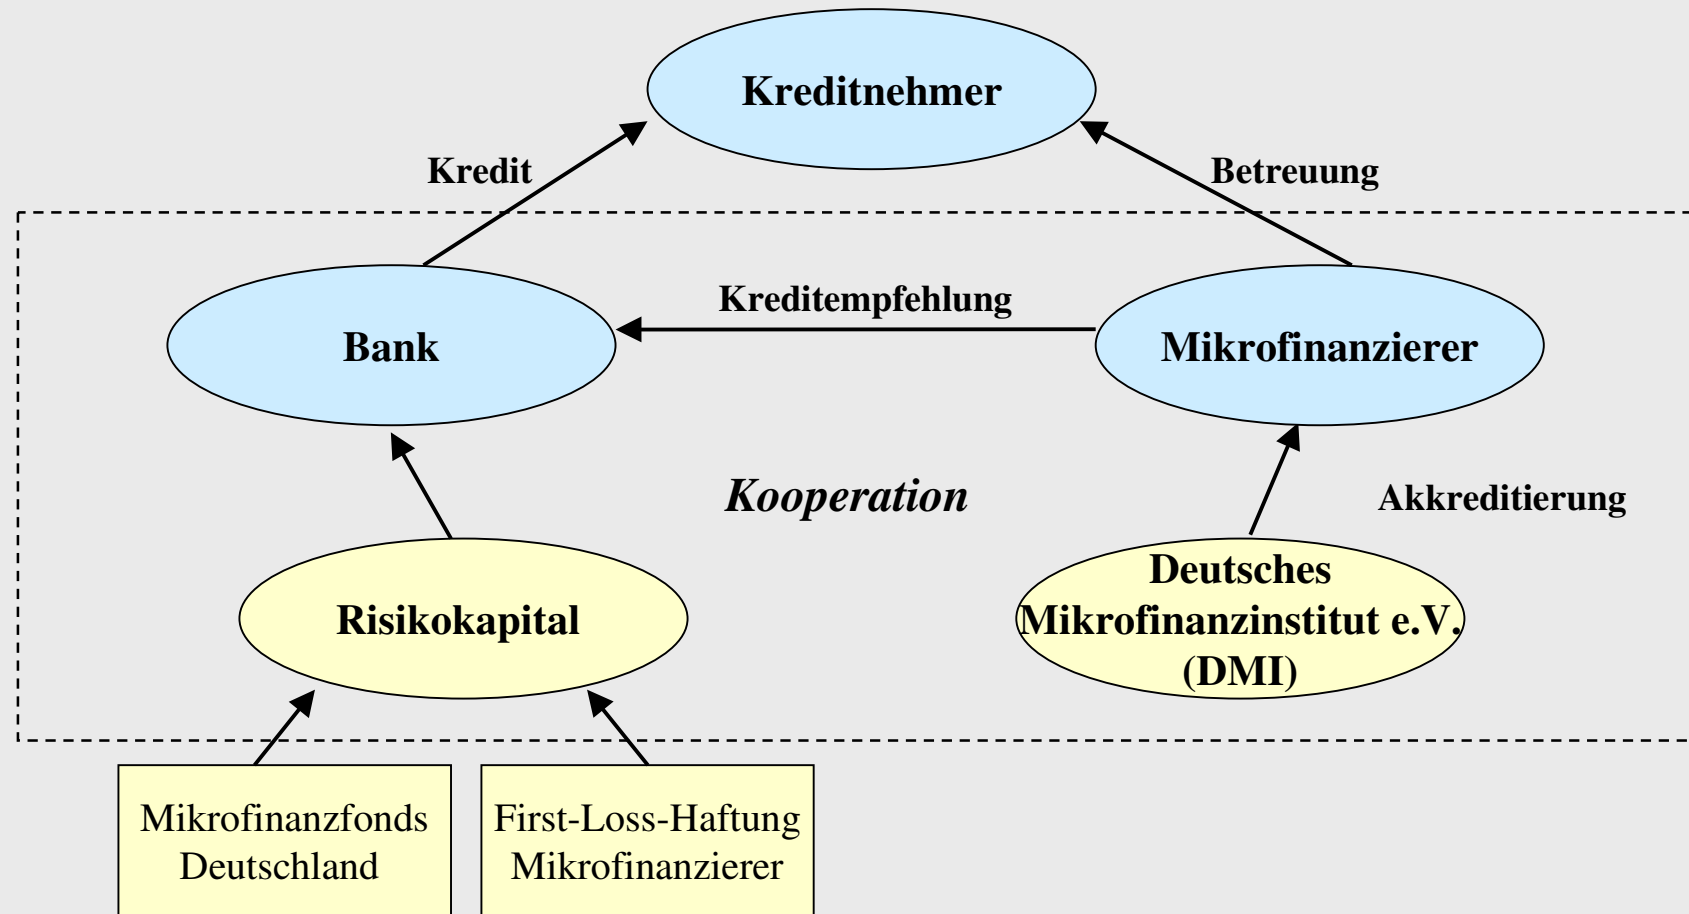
Kreditnehmer

Kredit

Betreuung

Bank

Kreditempfehlung

Mikrofinanzierer

Kooperation

Akkreditierung

Risikokapital

Deutsches Mikrofinanzinstitut e.V. (DMI)

Mikrofinanzfonds Deutschland

First-Loss-Haftung Mikrofinanzierer